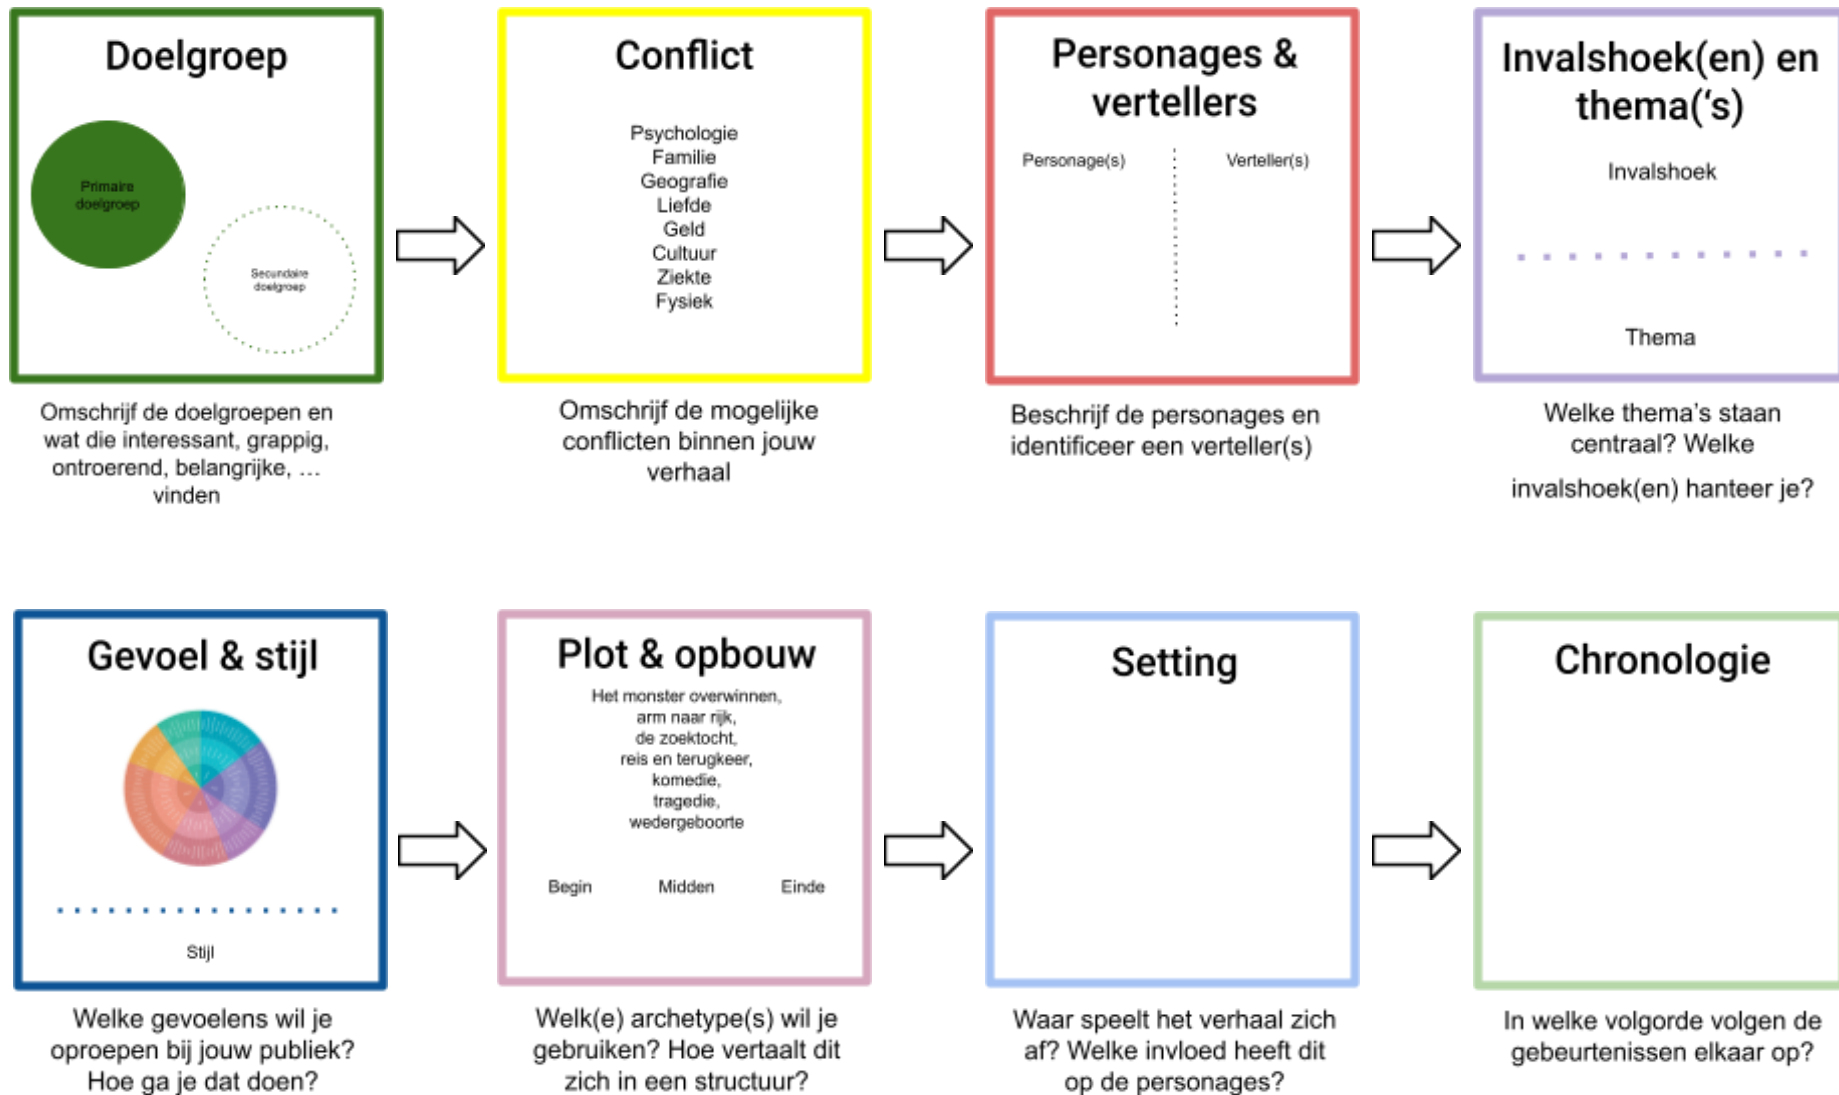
Doelgroep

Primaire doelgroep

Secundaire doelgroep

Omschrijf de doelgroepen en wat die interessant, grappig, ontroerend, belangrijke, … vinden

Conflict

Psychologie
Familie
Geografie
Liefde
Geld
Cultuur
Ziekte
Fysiek

Omschrijf de mogelijke conflicten binnen jouw verhaal

Personages & vertellers

Personage(s)

Verteller(s)

Beschrijf de personages en identificeer een verteller(s)

Invalshoek(en) en thema('s)

Invalshoek

Thema

Welke thema's staan centraal? Welke invalshoek(en) hanteer je?

Gevoel & stijl

Stijl

Welke gevoelens wil je oproepen bij jouw publiek? Hoe ga je dat doen?

Plot & opbouw

Het monster overwinnen,
arm naar rijk,
de zoektocht,
reis en terugkeer,
komedie,
tragedie,
wedergeboorte

Begin

Midden

Einde

Welk(e) archetype(s) wil je gebruiken? Hoe vertaalt dit zich in een structuur?

Setting

Waar speelt het verhaal zich af? Welke invloed heeft dit op de personages?

Chronologie

In welke volgorde volgen de gebeurtenissen elkaar op?